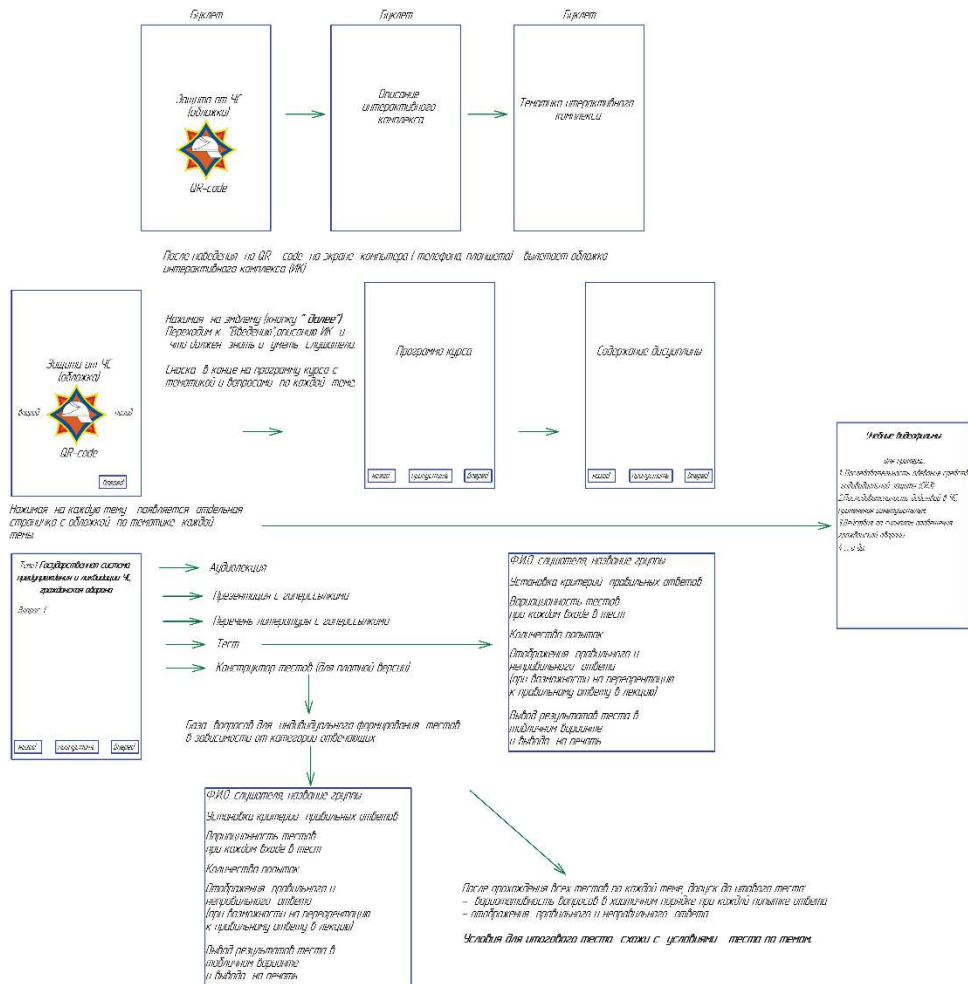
Буклет

Защита от ЧС (обложка)

QR-code

Буклет

Описание интерактивного комплекса

Буклет

Тематика интерактивного комплекса

После наведения на QR code на экране компьютера (телефона, планшета) вылетает обложка интерактивного комплекса (ИК)

Защита от ЧС (обложка)

Вперёд

назад

QR-code

Вперёд

Нажимая на эмблему (кнопку " далее") Переходим к "Введению",описание ИК и что должен знать и уметь слушатели.

Сноска в конце на программу курса с тематикой и вопросами по каждой теме.

Программа курса

назад

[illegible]

Вперёд

Содержание дисциплины

назад

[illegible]

Вперёд

Учебные видеофильмы

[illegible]
1. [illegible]
2. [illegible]
3. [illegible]
4. ... и т.д.

Нажимая на каждую тему появляется отдельная страничка с обложкой по тематике каждой темы.

Тема 1 Государственная система предупреждения и ликвидации ЧС, гражданская оборона

Вопрос 1

назад

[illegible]

Вперёд

Аудиолекция

Презентация с гиперссылками

Перечень литературы с гиперссылками

Тест

Конструктор тестов (для платной версии)

Ф.И.О. слушателя, название группы

Установка критерий правильных ответов

Вариационность тестов при каждом входе в тест

Количество попыток

Отображения правильного и неправильного ответа (при возможности на переориентацию к правильному ответу в лекции)

Вывод результатов теста в табличном варианте и вывод на печать

База вопросов для индивидуального формирования тестов в зависимости от категории отвечающих

Ф.И.О. слушателя, название группы

Установка критерии правильных ответов

Вариационность тестов при каждом входе в тест

Количество попыток

Отображения правильного и неправильного ответа (при возможности на переориентацию к правильному ответу в лекции)

Вывод результатов теста в табличном варианте и вывод на печать

После прохождения всех тестов по каждой теме, допуск до итогового теста
- вариационность вопросов в хаотичном порядке при каждой попытке ответа
- отображения правильного и неправильного ответа

Условия для итогового теста схожи с условиями теста по темам.